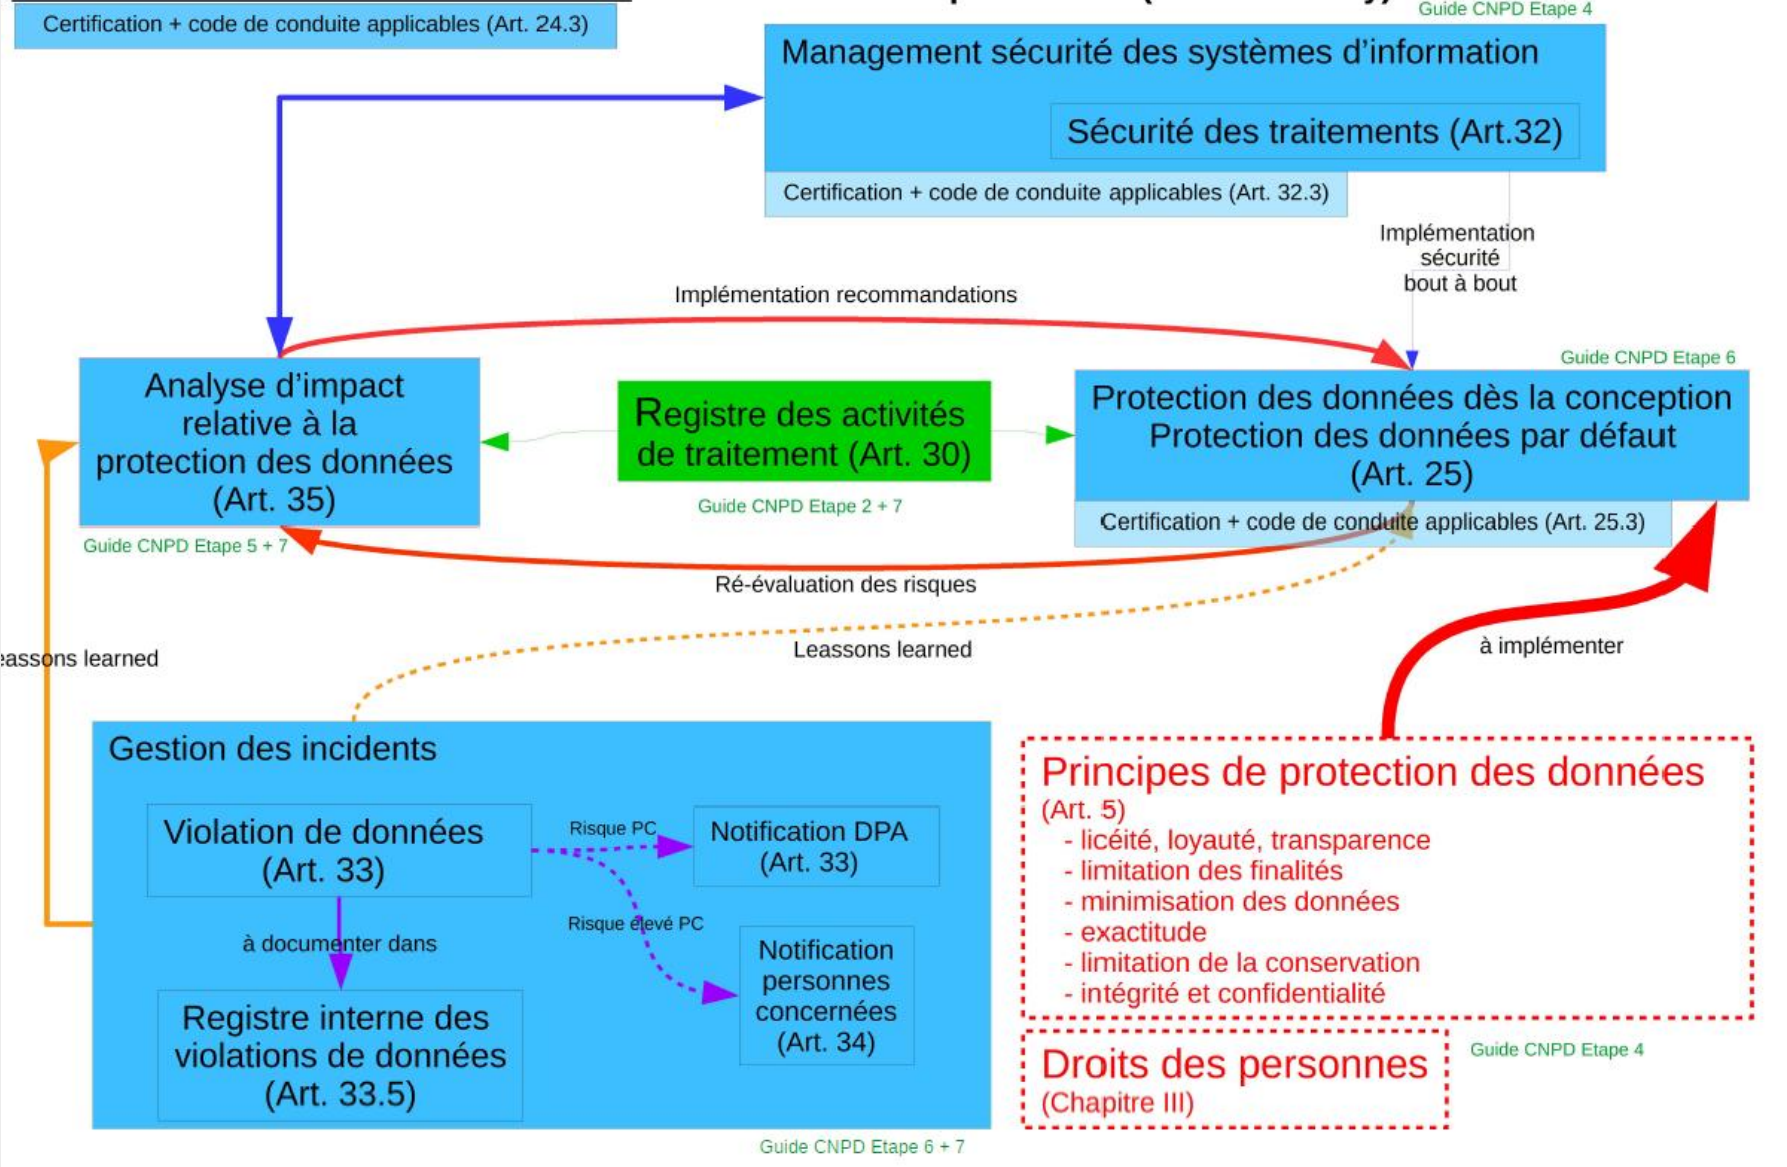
Certification + code de conduite applicables (Art. 24.3)

Guide CNPD Etape 4

Management sécurité des systèmes d'information

Sécurité des traitements (Art.32)

Certification + code de conduite applicables (Art. 32.3)

Implémentation sécurité bout à bout

Implémentation recommandations

Guide CNPD Etape 6

Analyse d'impact relative à la protection des données (Art. 35)

Registre des activités de traitement (Art. 30)

Protection des données dès la conception Protection des données par défaut (Art. 25)

Guide CNPD Etape 2 + 7

Certification + code de conduite applicables (Art. 25.3)

Guide CNPD Etape 5 + 7

Ré-évaluation des risques

eassons learned

Leassons learned

à implémenter

Gestion des incidents

Violation de données (Art. 33)

Risque PC

Notification DPA (Art. 33)

Risque élevé PC

à documenter dans

Notification personnes concernées (Art. 34)

Registre interne des violations de données (Art. 33.5)

Principes de protection des données (Art. 5)
- licéité, loyauté, transparence
- limitation des finalités
- minimisation des données
- exactitude
- limitation de la conservation
- intégrité et confidentialité

Droits des personnes (Chapitre III)

Guide CNPD Etape 4

Guide CNPD Etape 6 + 7